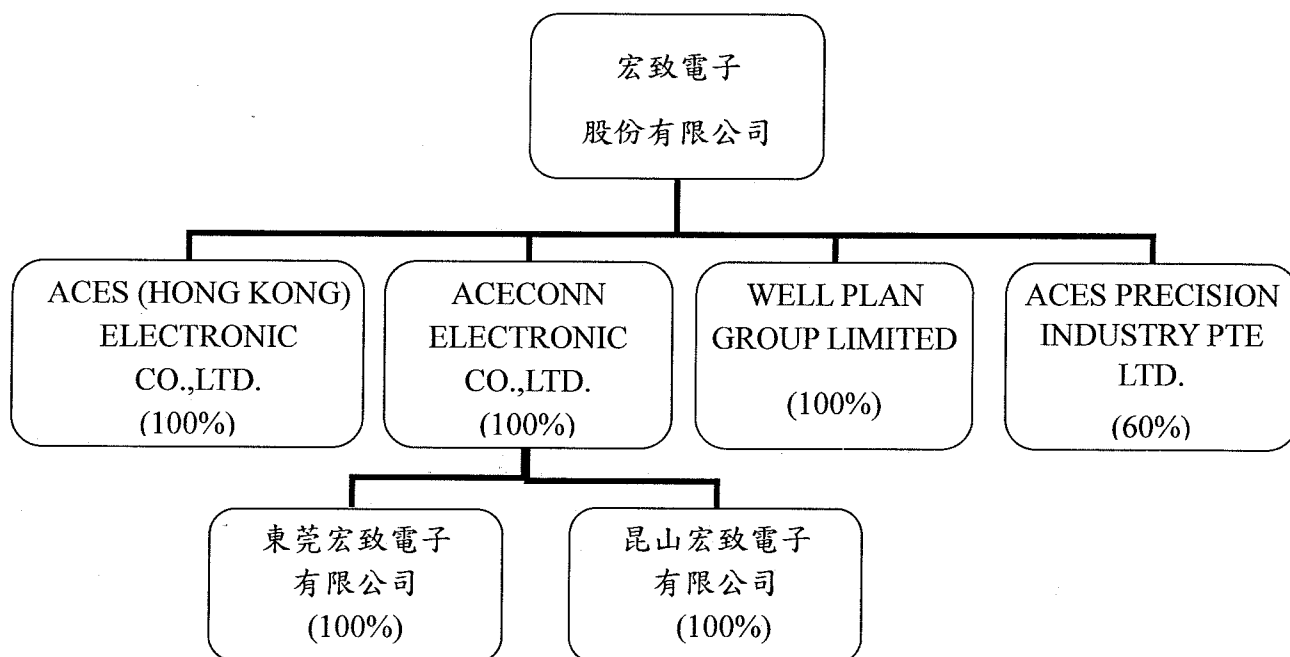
宏致電子
股份有限公司

ACES (HONG KONG) ELECTRONIC CO.,LTD. (100%)

ACECONN ELECTRONIC CO.,LTD. (100%)

WELL PLAN GROUP LIMITED (100%)

ACES PRECISION INDUSTRY PTE LTD. (60%)

東莞宏致電子
有限公司
(100%)

昆山宏致電子
有限公司
(100%)